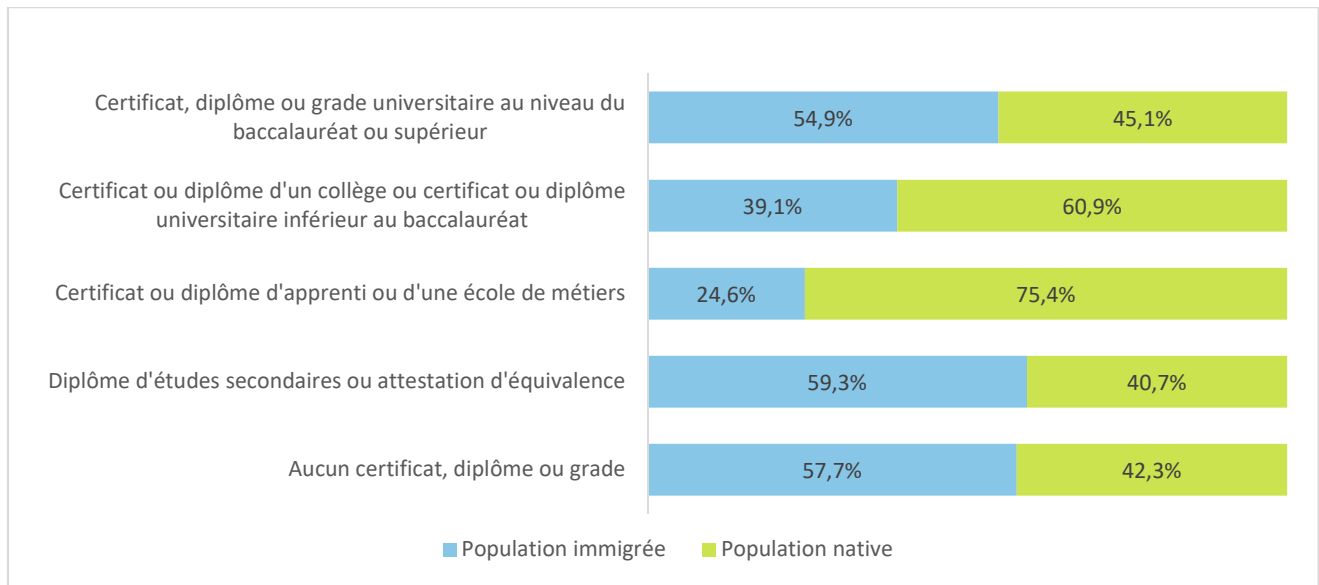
Certificat, diplôme ou grade universitaire au niveau du baccalauréat ou supérieur
54,9%
45,1%

Certificat ou diplôme d'un collège ou certificat ou diplôme universitaire inférieur au baccalauréat
39,1%
60,9%

Certificat ou diplôme d'apprenti ou d'une école de métiers
24,6%
75,4%

Diplôme d'études secondaires ou attestation d'équivalence
59,3%
40,7%

Aucun certificat, diplôme ou grade
57,7%
42,3%

Population immigrée
Population native